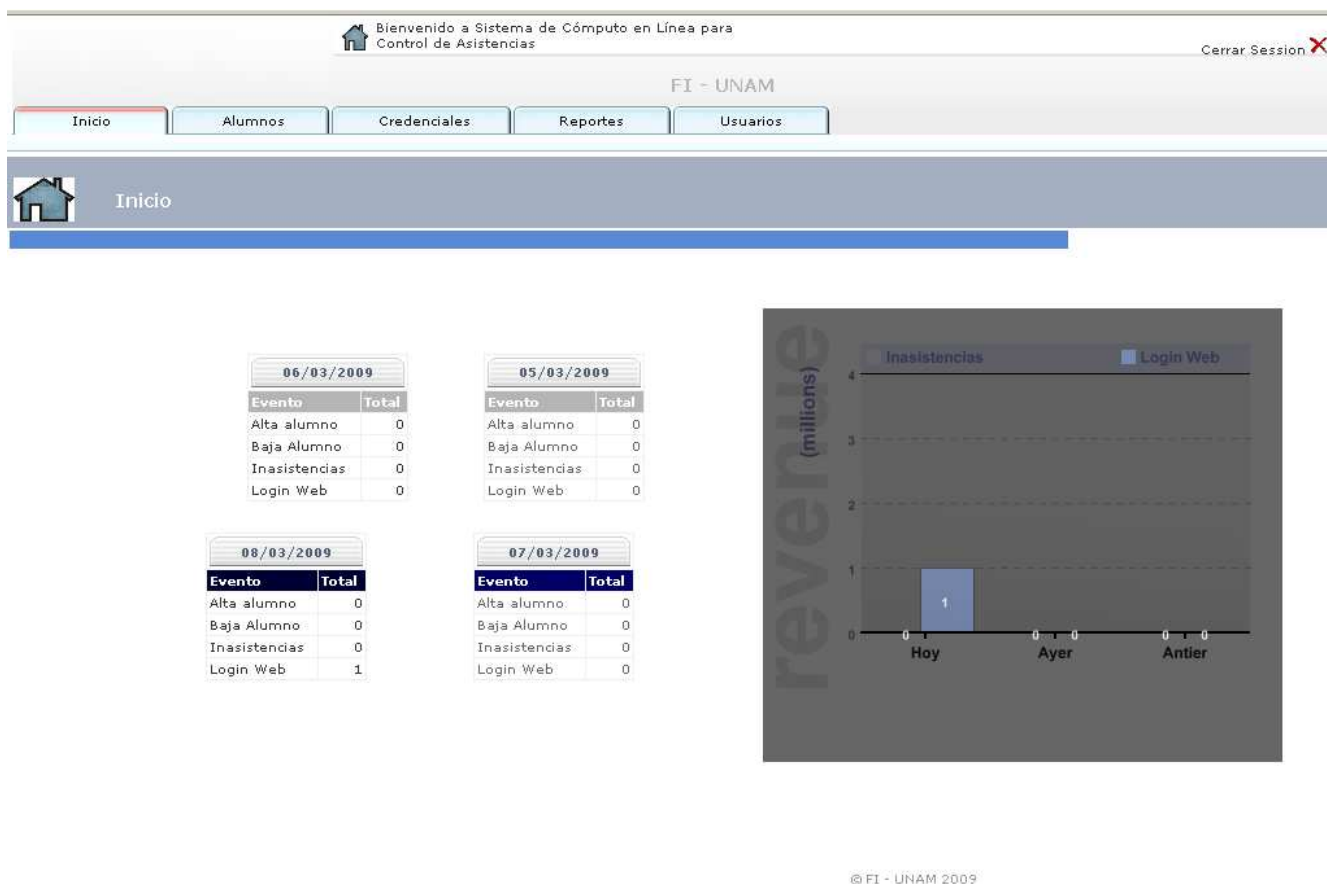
Bienvenido a Sistema de Cómputo en Línea para Control de Asistencias

Cerrar Session

FI - UNAM

Inicio | Alumnos | Credenciales | Reportes | Usuarios

Inicio

06/03/2009

| Evento | Total |
|---|---|
| Alta alumno | 0 |
| Baja Alumno | 0 |
| Inasistencias | 0 |
| Login Web | 0 |

05/03/2009

| Evento | Total |
|---|---|
| Alta alumno | 0 |
| Baja Alumno | 0 |
| Inasistencias | 0 |
| Login Web | 0 |

08/03/2009

| Evento | Total |
|---|---|
| Alta alumno | 0 |
| Baja Alumno | 0 |
| Inasistencias | 0 |
| Login Web | 1 |

07/03/2009

| Evento | Total |
|---|---|
| Alta alumno | 0 |
| Baja Alumno | 0 |
| Inasistencias | 0 |
| Login Web | 0 |

revenue (millions)

Inasistencias Login Web

4
3
2
1
0

0 1 0 0 0 0

Hoy Ayer Antier

© FI - UNAM 2009